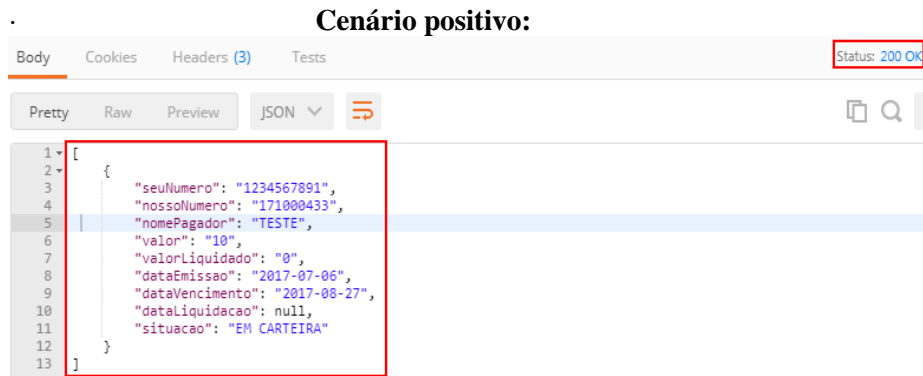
· Cenário positivo:

Body Cookies Headers (3) Tests

Status: 200 OK

Pretty Raw Preview JSON

1 [
2 {
3 "seuNumero": "1234567891",
4 "nossoNumero": "171000433",
5 "nomePagador": "TESTE",
6 "valor": "10",
7 "valorLiquidado": "0",
8 "dataEmissao": "2017-07-06",
9 "dataVencimento": "2017-08-27",
10 "dataLiquidacao": null,
11 "situacao": "EM CARTEIRA"
12 }
13 ]